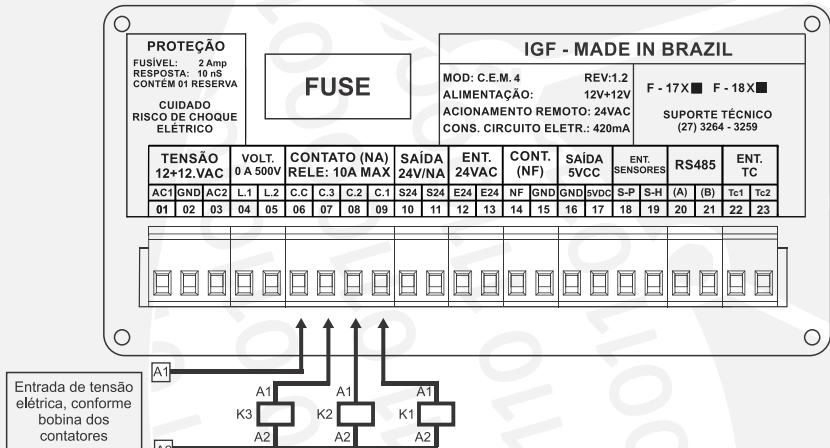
PROTEÇÃO
FUSÍVEL: 2 Amp
RESPOSTA: 10 nS
CONTÉM 01 RESERVA

CUIDADO
RISCO DE CHOQUE
ELÉTRICO

FUSE

IGF - MADE IN BRAZIL

MOD: C.E.M. 4 REV:1.2
ALIMENTAÇÃO: 12V+12V
ACIONAMENTO REMOTO: 24VAC
CONS. CIRCUITO ELETR.: 420mA

F - 17X■ F - 18X■

SUPORTE TÉCNICO
(27) 3264 - 3259

| TENSÃO 12+12.VAC | | | VOLT. 0 A 500V | | CONTATO (NA) RELE: 10A MAX | | | | SAÍDA 24V/NA | | ENT. 24VAC | | CONT. (NF) | | SAÍDA 5VCC | | ENT. SENSORES | | RS485 | | ENT. TC | |
|---|---|---|---|---|---|---|---|---|---|---|---|---|---|---|---|---|---|---|---|---|---|---|
| AC1 | GND | AC2 | L.1 | L.2 | C.C | C.3 | C.2 | C.1 | S24 | S24 | E24 | E24 | NF | GND | GND | 5VDC | S-P | S-H | (A) | (B) | Tc1 | Tc2 |
| 01 | 02 | 03 | 04 | 05 | 06 | 07 | 08 | 09 | 10 | 11 | 12 | 13 | 14 | 15 | 16 | 17 | 18 | 19 | 20 | 21 | 22 | 23 |

A1

Entrada de tensão elétrica, conforme bobina dos contatores

A2

A1 K3 A2
A1 K2 A2
A1 K1 A2